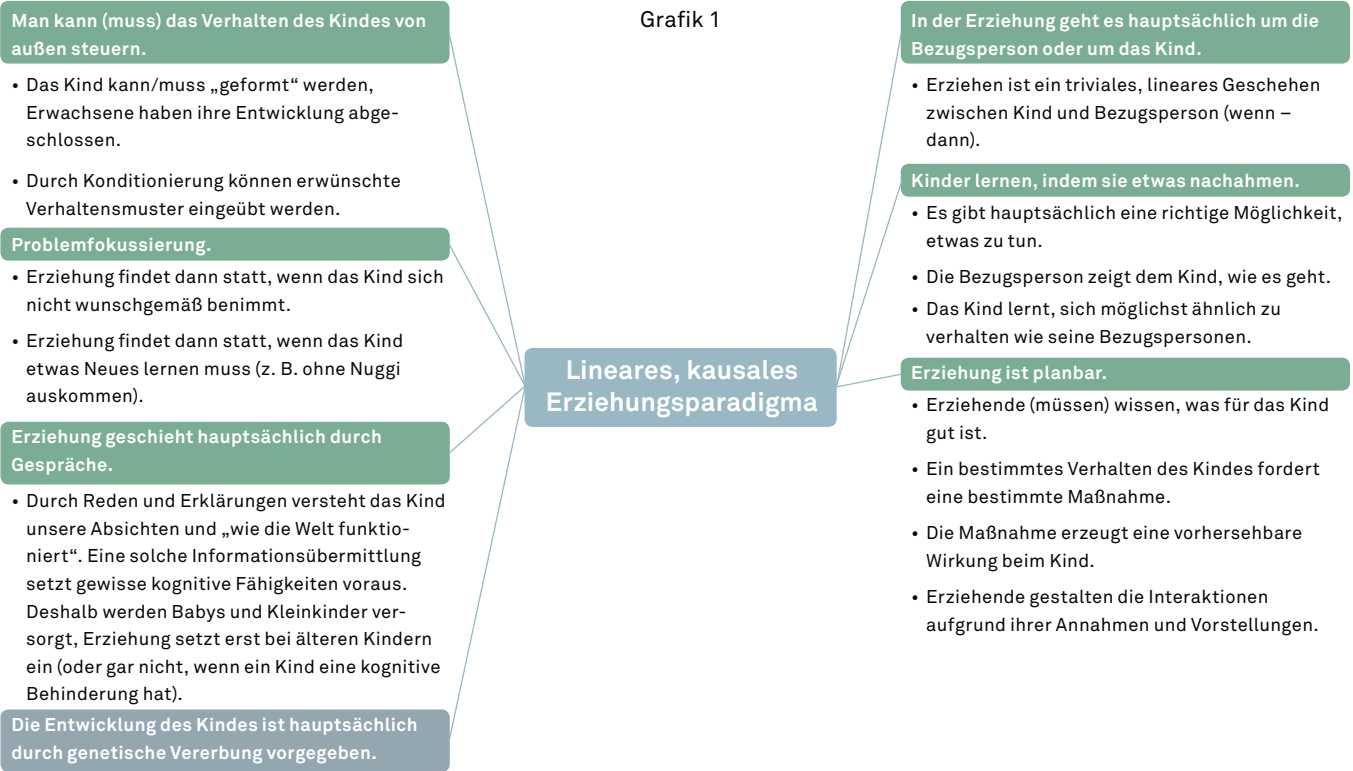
Grafik 1

Man kann (muss) das Verhalten des Kindes von außen steuern.

• Das Kind kann/muss „geformt“ werden, Erwachsene haben ihre Entwicklung abgeschlossen.

• Durch Konditionierung können erwünschte Verhaltensmuster eingeübt werden.

Problemfokussierung.

• Erziehung findet dann statt, wenn das Kind sich nicht wunschgemäß benimmt.

• Erziehung findet dann statt, wenn das Kind etwas Neues lernen muss (z. B. ohne Nuggi auskommen).

Erziehung geschieht hauptsächlich durch Gespräche.

• Durch Reden und Erklärungen versteht das Kind unsere Absichten und „wie die Welt funktioniert“. Eine solche Informationsübermittlung setzt gewisse kognitive Fähigkeiten voraus. Deshalb werden Babys und Kleinkinder versorgt, Erziehung setzt erst bei älteren Kindern ein (oder gar nicht, wenn ein Kind eine kognitive Behinderung hat).

Die Entwicklung des Kindes ist hauptsächlich durch genetische Vererbung vorgegeben.

Lineares, kausales Erziehungsparadigma

In der Erziehung geht es hauptsächlich um die Bezugsperson oder um das Kind.

• Erziehen ist ein triviales, lineares Geschehen zwischen Kind und Bezugsperson (wenn – dann).

Kinder lernen, indem sie etwas nachahmen.

• Es gibt hauptsächlich eine richtige Möglichkeit, etwas zu tun.

• Die Bezugsperson zeigt dem Kind, wie es geht.

• Das Kind lernt, sich möglichst ähnlich zu verhalten wie seine Bezugspersonen.

Erziehung ist planbar.

• Erziehende (müssen) wissen, was für das Kind gut ist.

• Ein bestimmtes Verhalten des Kindes fordert eine bestimmte Maßnahme.

• Die Maßnahme erzeugt eine vorhersehbare Wirkung beim Kind.

• Erziehende gestalten die Interaktionen aufgrund ihrer Annahmen und Vorstellungen.